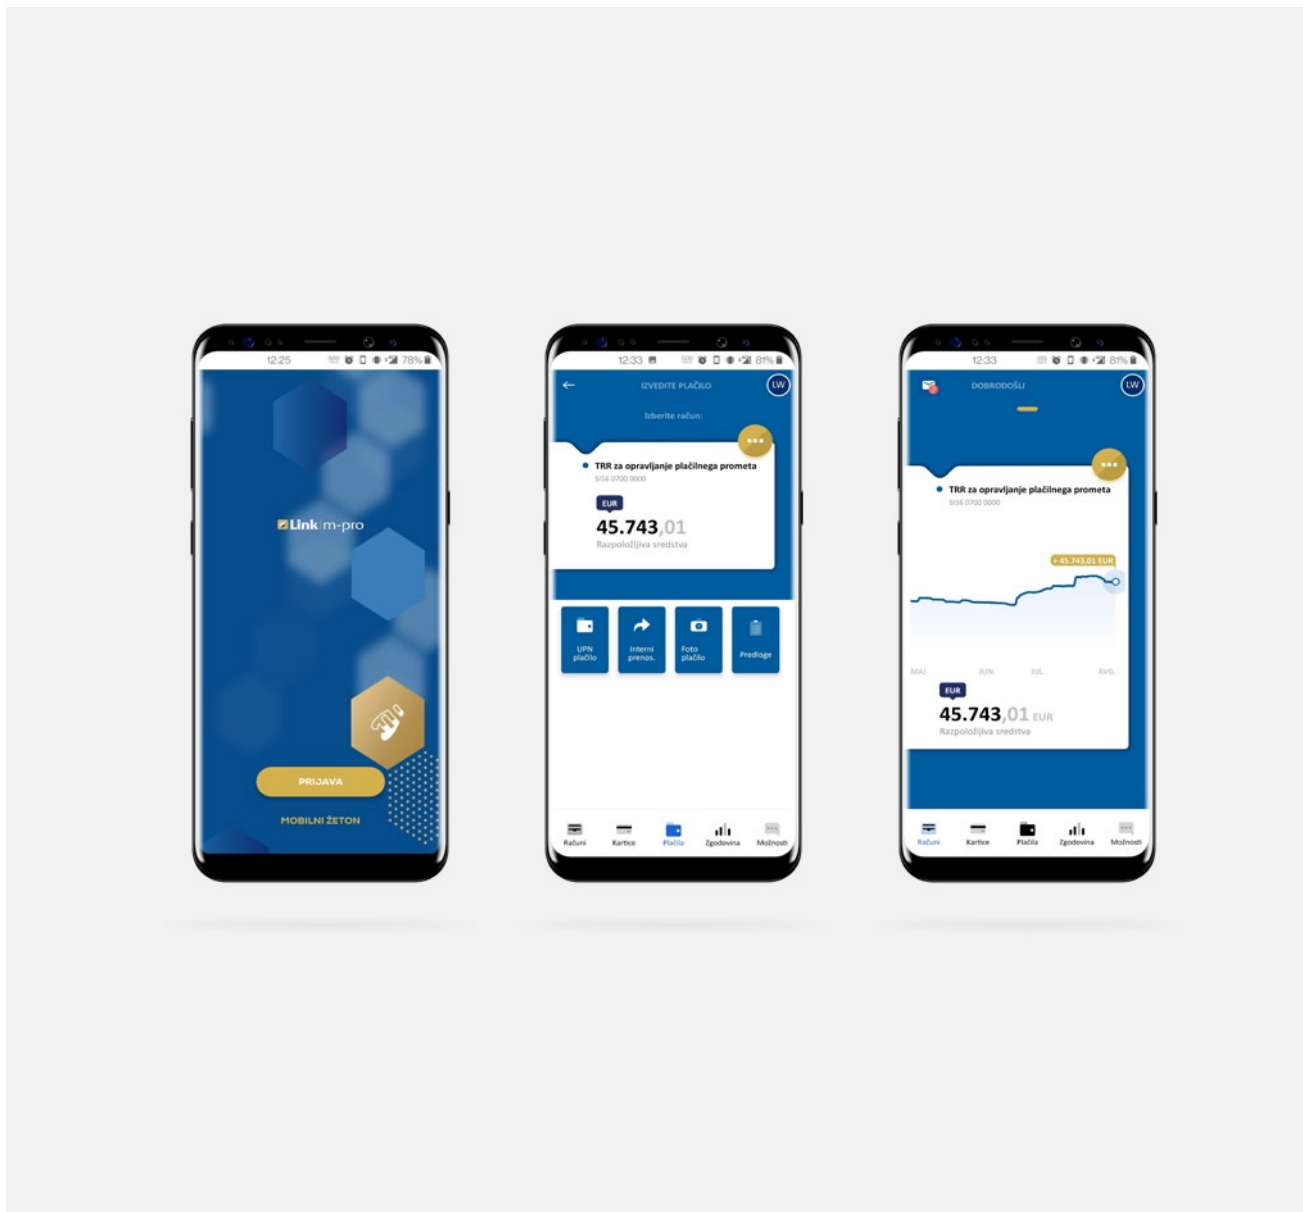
12:25 78%

Link | m-pro

PRIJAVA

MOBILNI ŽETON

12:33 81%

IZVEDITE PLAČILO

LW

Izberite račun:

TRR za opravljanje plačilnega prometa
SI56 0700 0000

EUR

45.743,01

Razpoložljiva sredstva

UPN plačilo

Interni prenos.

Foto plačilo

Predloge

Računi

Kartice

Plačila

Zgodovina

Možnosti

12:33 81%

DOBRODOŠLI

LW

TRR za opravljanje plačilnega prometa
SI56 0700 0000

+ 45.743,01 EUR

MAJ

JUN.

JUL.

AVG.

EUR

45.743,01 EUR

Razpoložljiva sredstva

Računi

Kartice

Plačila

Zgodovina

Možnosti